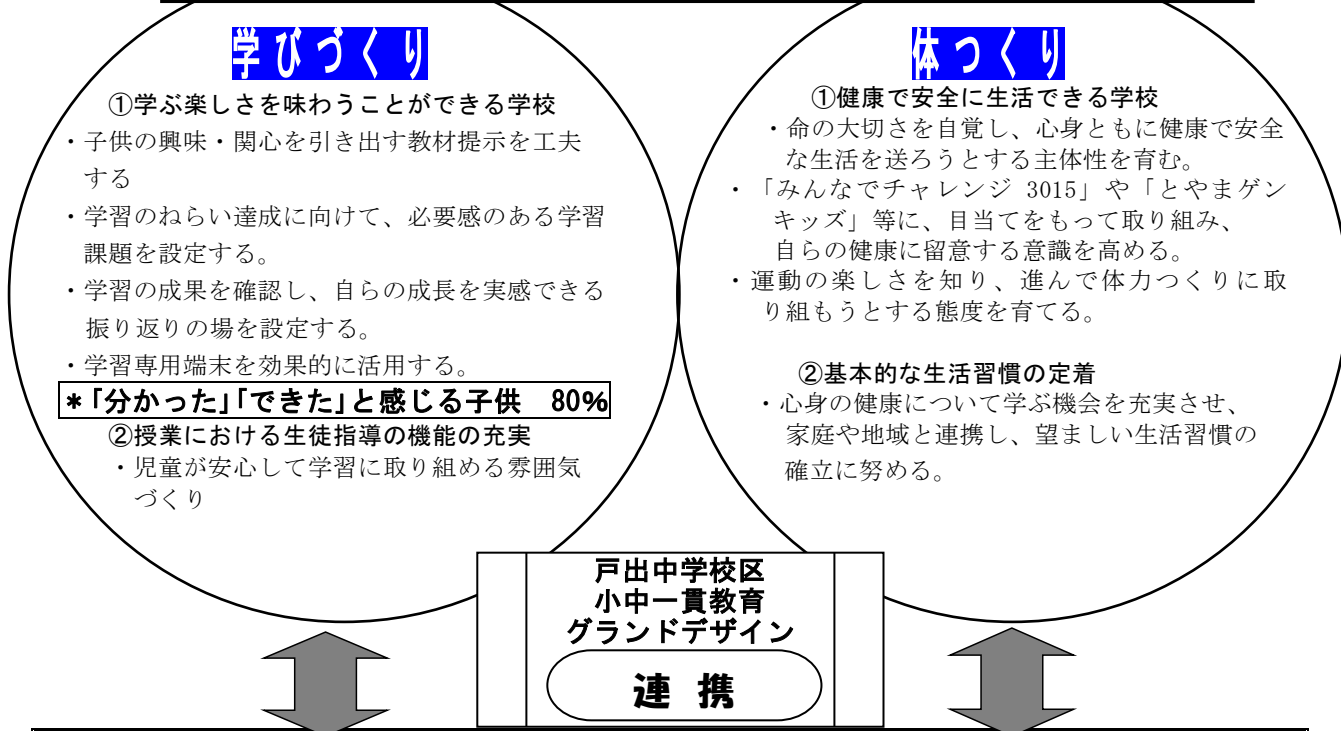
学びづくり

①学ぶ楽しさを味わうことができる学校

・子供の興味・関心を引き出す教材提示を工夫する

・学習のねらい達成に向けて、必要感のある学習課題を設定する。

・学習の成果を確認し、自らの成長を実感できる振り返りの場を設定する。

・学習専用端末を効果的に活用する。

＊「分かった」「できた」と感じる子供　80%

②授業における生徒指導の機能の充実

・児童が安心して学習に取り組める雰囲気づくり

体つくり

①健康で安全に生活できる学校

・命の大切さを自覚し、心身ともに健康で安全な生活を送ろうとする主体性を育む。

・「みんなでチャレンジ 3015」や「とやまゲンキッズ」等に、目当てをもって取り組み、自らの健康に留意する意識を高める。

・運動の楽しさを知り、進んで体力つくりに取り組もうとする態度を育てる。

②基本的な生活習慣の定着

・心身の健康について学ぶ機会を充実させ、家庭や地域と連携し、望ましい生活習慣の確立に努める。

戸出中学校区
小中一貫教育
グランドデザイン

連携